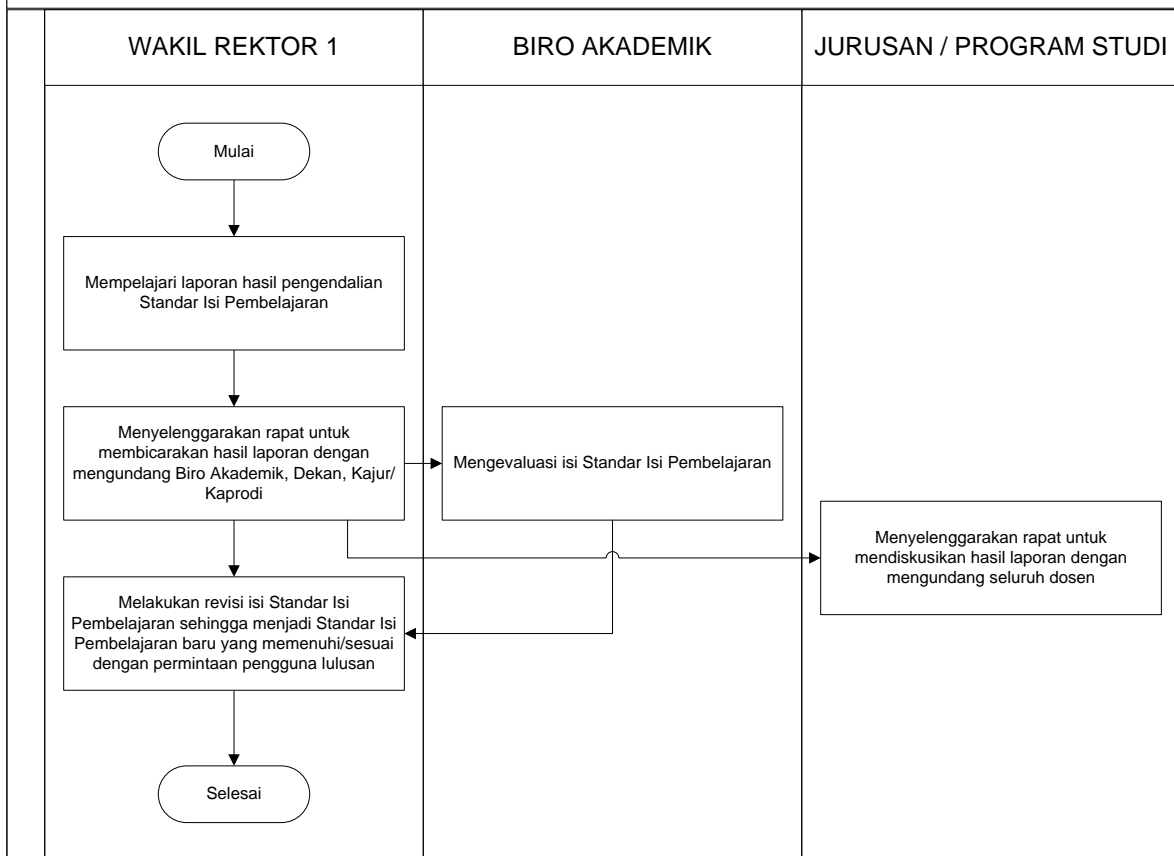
| WAKIL REKTOR 1 | BIRO AKADEMIK | JURUSAN / PROGRAM STUDI |
|---|---|---|

Mulai

Mempelajari laporan hasil pengendalian Standar Isi Pembelajaran

Menyelenggarakan rapat untuk membicarakan hasil laporan dengan mengundang Biro Akademik, Dekan, Kajur/ Kaprodi

Mengevaluasi isi Standar Isi Pembelajaran

Menyelenggarakan rapat untuk mendiskusikan hasil laporan dengan mengundang seluruh dosen

Melakukan revisi isi Standar Isi Pembelajaran sehingga menjadi Standar Isi Pembelajaran baru yang memenuhi/sesuai dengan permintaan pengguna lulusan

Selesai